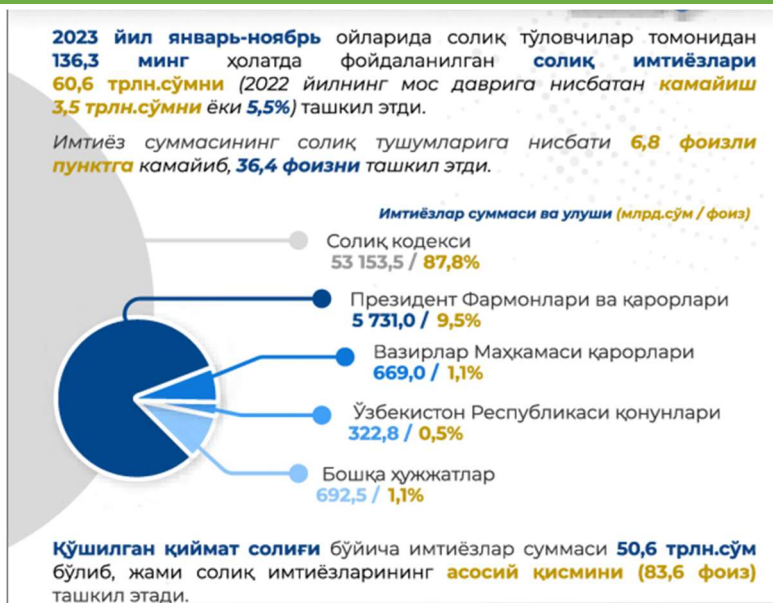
2023 йил январь-ноябрь ойларида солиқ тўловчилар томонидан 136,3 минг ҳолатда фойдаланилган солиқ имтиёзлари 60,6 трлн.сўмни (2022 йилнинг мос даврига нисбатан камайиш 3,5 трлн.сўмни ёки 5,5%) ташкил этди.

Имтиёз суммасининг солиқ тушумларига нисбати 6,8 фоизли пунктга камайиб, 36,4 фоизни ташкил этди.

Имтиёзлар суммаси ва улуши (млрд.сўм / фоиз)

Солиқ кодекси
53 153,5 / 87,8%

Президент Фармонлари ва қарорлари
5 731,0 / 9,5%

Вазирлар Маҳкамаси қарорлари
669,0 / 1,1%

Ўзбекистон Республикаси қонунлари
322,8 / 0,5%

Бошқа ҳужжатлар
692,5 / 1,1%

Қўшилган қиймат солиғи бўйича имтиёзлар суммаси 50,6 трлн.сўм бўлиб, жами солиқ имтиёзларининг асосий қисмини (83,6 фоиз) ташкил этади.